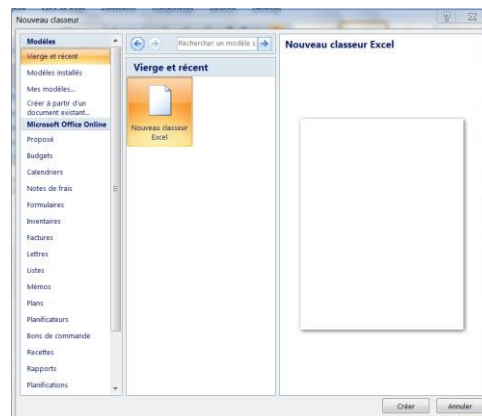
Nouveau classeur

?

Modèles

Vierge et récent

Modèles installés

Mes modèles...

Créer à partir d'un document existant...

Microsoft Office Online

Proposé

Budgets

Calendriers

Notes de frais

Formulaires

Inventaires

Factures

Lettres

Listes

Mémos

Plans

Planificateurs

Bons de commande

Recettes

Rapports

Planifications

Rechercher un modèle s

Vierge et récent

Nouveau classeur Excel

Nouveau classeur Excel

Créer

Annuler